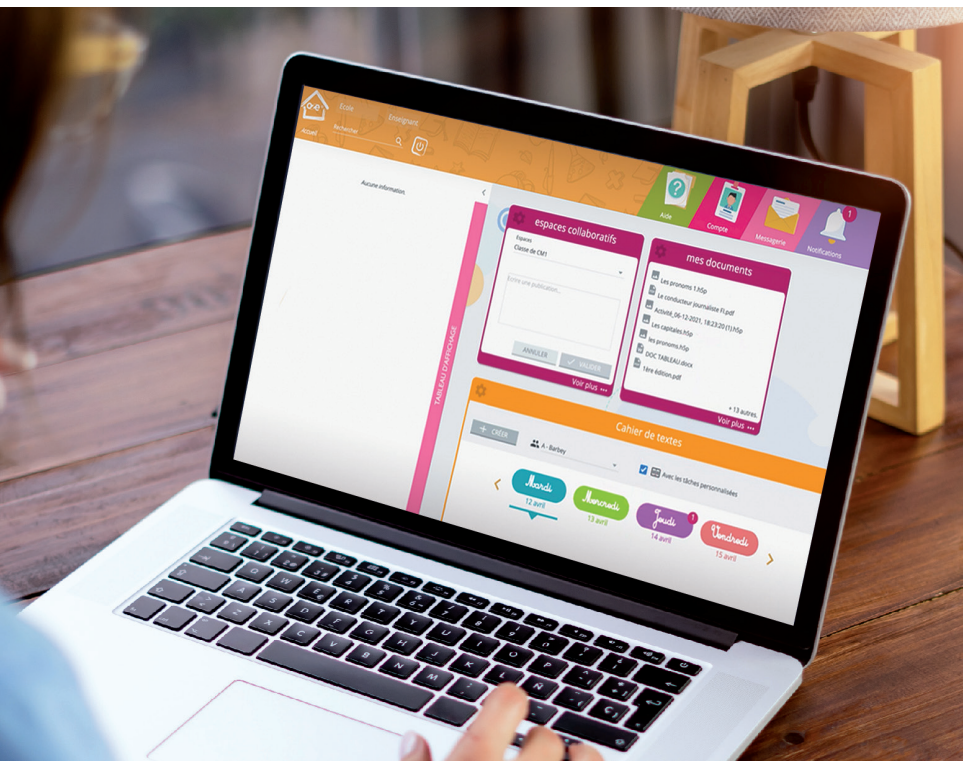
Accueil
École
Enseignant
Rechercher
Aucune information
TABLEAU D'AFFICHAGE
Aide
Compte
Messagerie
Notifications
1
espaces collaboratifs
Espaces
Classe de CM1
Écrire une publication...
ANNULER
VALIDER
Voir plus •••
mes documents
Les pronoms 1.h5p
Le conducteur journaliste FI.pdf
Activité_06-12-2021, 18:23:20 (1).h5p
Les capitales.h5p
les pronoms.h5p
DOC TABLEAU.docx
1ère édition.pdf
+ 13 autres
Voir plus •••
Cahier de textes
+ CRÉER
A - Barbey
Avec les tâches personnalisées
Mardi
12 avril
Mercredi
13 avril
Jeudi
14 avril
1
Vendredi
15 avril